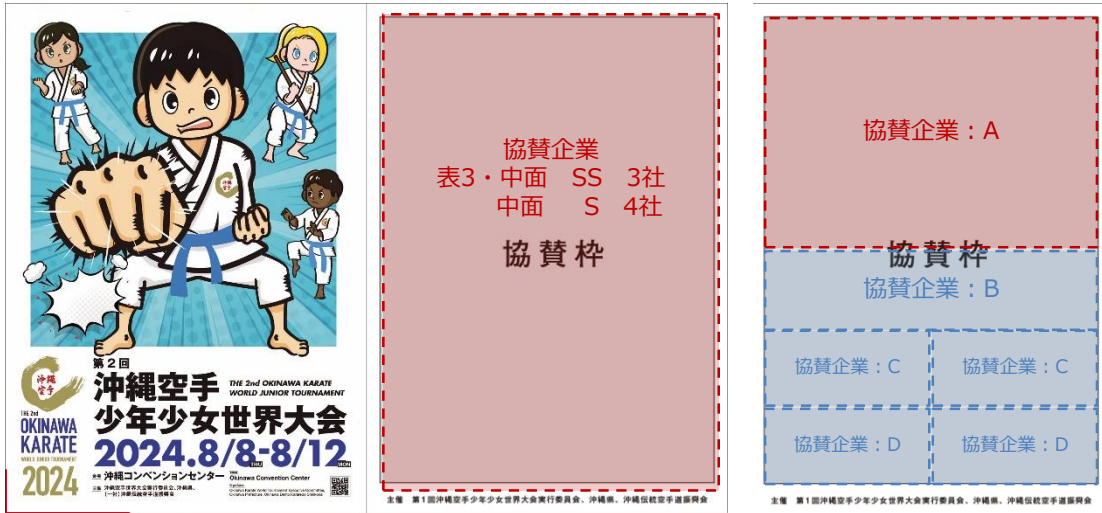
沖縄空手

THE 2nd OKINAWA KARATE WORLD JUNIOR TOURNAMENT 2024

第2回
沖縄空手
少年少女世界大会
THE 2nd OKINAWA KARATE WORLD JUNIOR TOURNAMENT
2024.8/8-8/12
会場 沖縄コンベンションセンター
Okinawa Convention Center
主催 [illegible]

協賛企業
表3・中面　SS　3社
中面　S　4社
協賛枠

主催　第1回沖縄空手少年少女世界大会実行委員会、沖縄県、沖縄伝統空手道振興会

協賛企業：A
協賛枠
協賛企業：B
協賛企業：C
協賛企業：C
協賛企業：D
協賛企業：D

主催　第1回沖縄空手少年少女世界大会実行委員会、沖縄県、沖縄伝統空手道振興会